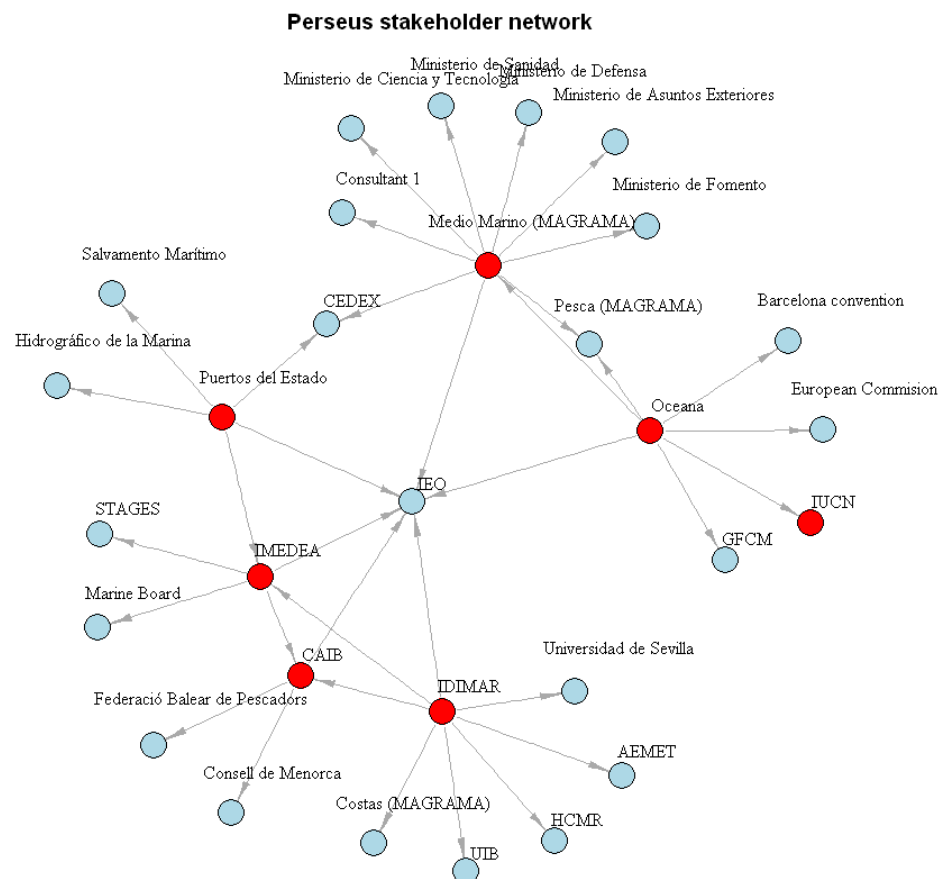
Perseus stakeholder network

Ministerio de Sanidad
Ministerio de Ciencia y Tecnología
Ministerio de Defensa
Ministerio de Asuntos Exteriores
Consultant 1
Ministerio de Fomento
Medio Marino (MAGRAMA)
Salvamento Marítimo
CEDEX
Pesca (MAGRAMA)
Barcelona convention
Hidrográfico de la Marina
Puertos del Estado
Oceana
European Commision
IEO
IUCN
STAGES
IMEDEA
GFCM
Marine Board
Universidad de Sevilla
CAIB
IDIMAR
Federació Balear de Pescadors
AEMET
Consell de Menorca
Costas (MAGRAMA)
HCMR
UIB